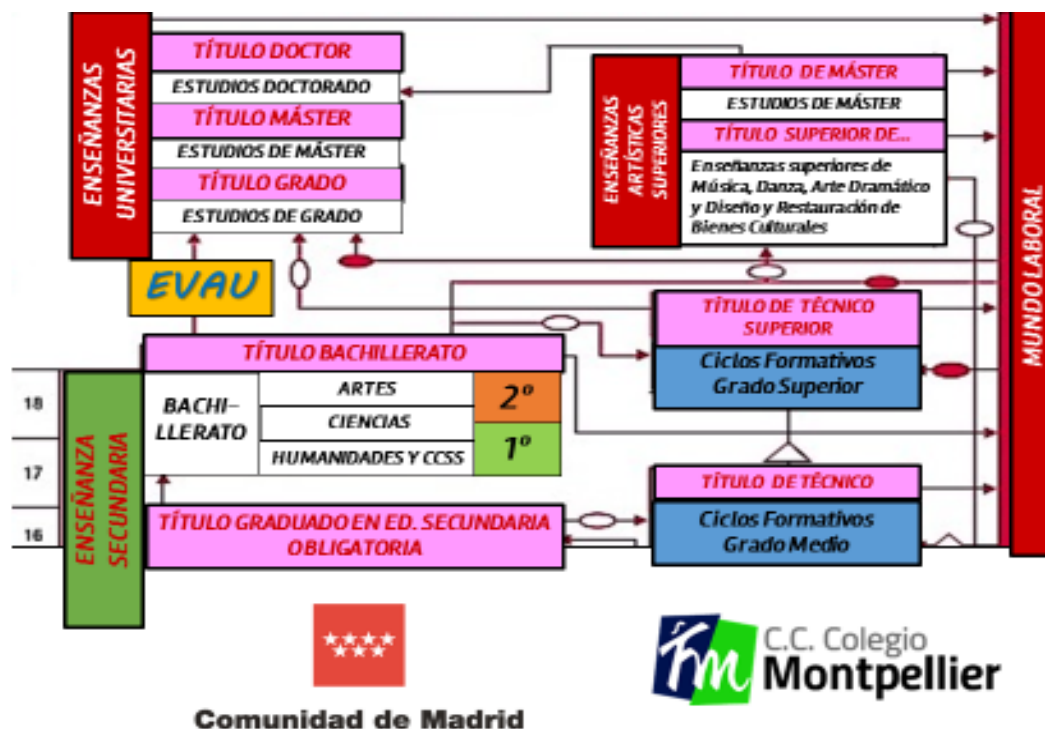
ENSEÑANZAS UNIVERSITARIAS

TÍTULO DOCTOR

ESTUDIOS DOCTORADO

TÍTULO MÁSTER

ESTUDIOS DE MÁSTER

TÍTULO GRADO

ESTUDIOS DE GRADO

ENSEÑANZAS ARTÍSTICAS SUPERIORES

TÍTULO DE MÁSTER

ESTUDIOS DE MÁSTER

TÍTULO SUPERIOR DE...

Enseñanzas superiores de Música, Danza, Arte Dramático y Diseño y Restauración de Bienes Culturales

MUNDO LABORAL

EVAU

TÍTULO DE TÉCNICO SUPERIOR

Ciclos Formativos Grado Superior

TÍTULO BACHILLERATO

18

17

16

ENSEÑANZA SECUNDARIA

BACHI-LLERATO

ARTES

CIENCIAS

HUMANIDADES Y CCSS

2º

1º

TÍTULO DE TÉCNICO

Ciclos Formativos Grado Medio

TÍTULO GRADUADO EN ED. SECUNDARIA OBLIGATORIA

Comunidad de Madrid

C.C. Colegio Montpellier